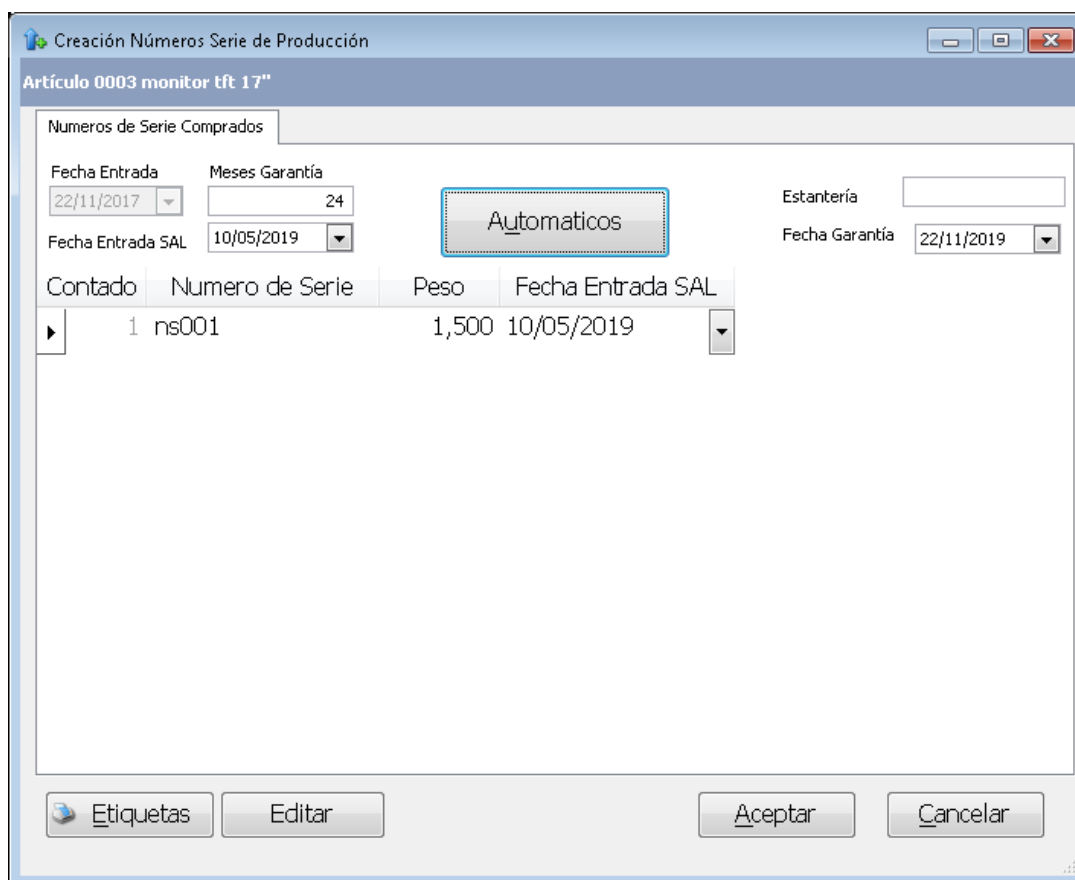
Creación Números Serie de Producción

Artículo 0003 monitor tft 17"

Numeros de Serie Comprados

Fecha Entrada
22/11/2017

Meses Garantía
24

Fecha Entrada SAL
10/05/2019

Automaticos

Estantería

Fecha Garantía
22/11/2019

| Contado | Numero de Serie | Peso | Fecha Entrada SAL |
|---|---|---|---|
| 1 | ns001 | 1,500 | 10/05/2019 |

Etiquetas

Editar

Aceptar

Cancelar